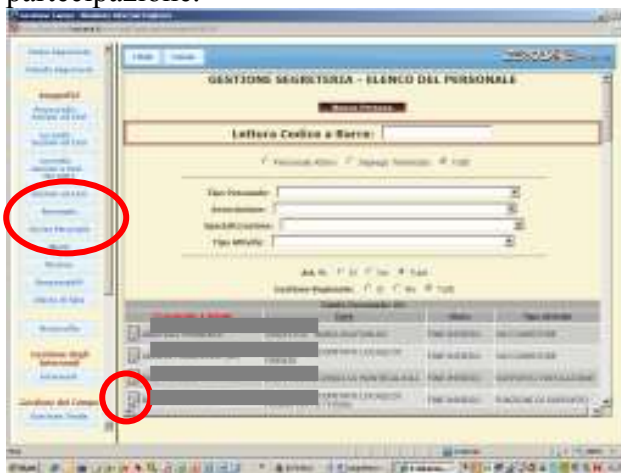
partecipazione.

GESTIONE SEGRETERIA - ELENCO DEL PERSONALE

Lettura Codice a Barre:

Personale Attivo  Esempi Personale  Tutti

Tipo Personale:
Associazione:
Specializzazione:
Tipo Attività:

Personale

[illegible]